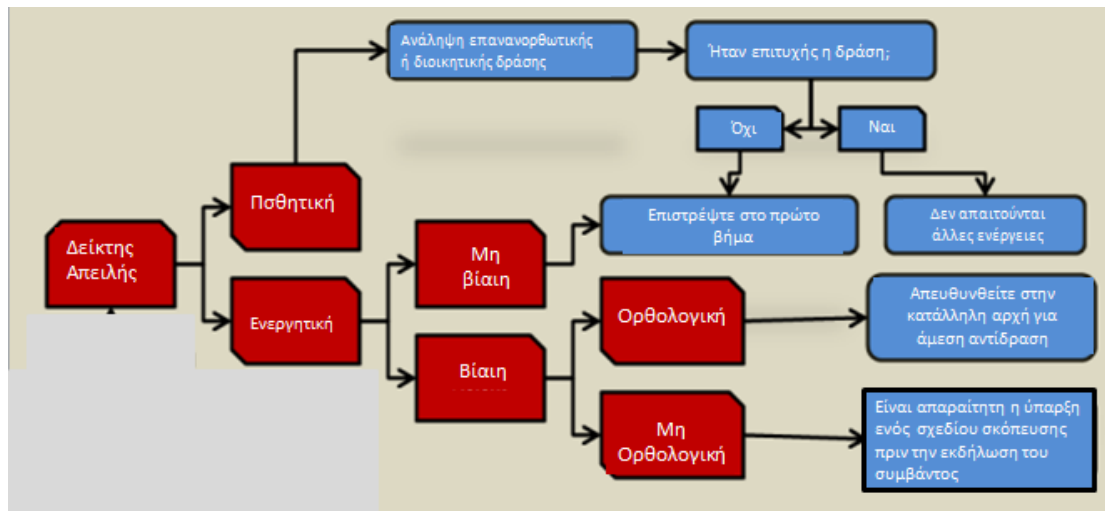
Ανάληψη επανορθωτικής ή διοικητικής δράσης

Ήταν επιτυχής η δράση;

Όχι

Ναι

Δείκτης Απειλής

Πσθητική

Ενεργητική

Μη βίαιη

Βίαιη

Επιστρέψτε στο πρώτο βήμα

Δεν απαιτούνται άλλες ενέργειες

Ορθολογική

Μη Ορθολογική

Απευθυνθείτε στην κατάλληλη αρχή για άμεση αντίδραση

Είναι απαραίτητη η ύπαρξη ενός σχεδίου σκόπευσης πριν την εκδήλωση του συμβάντος